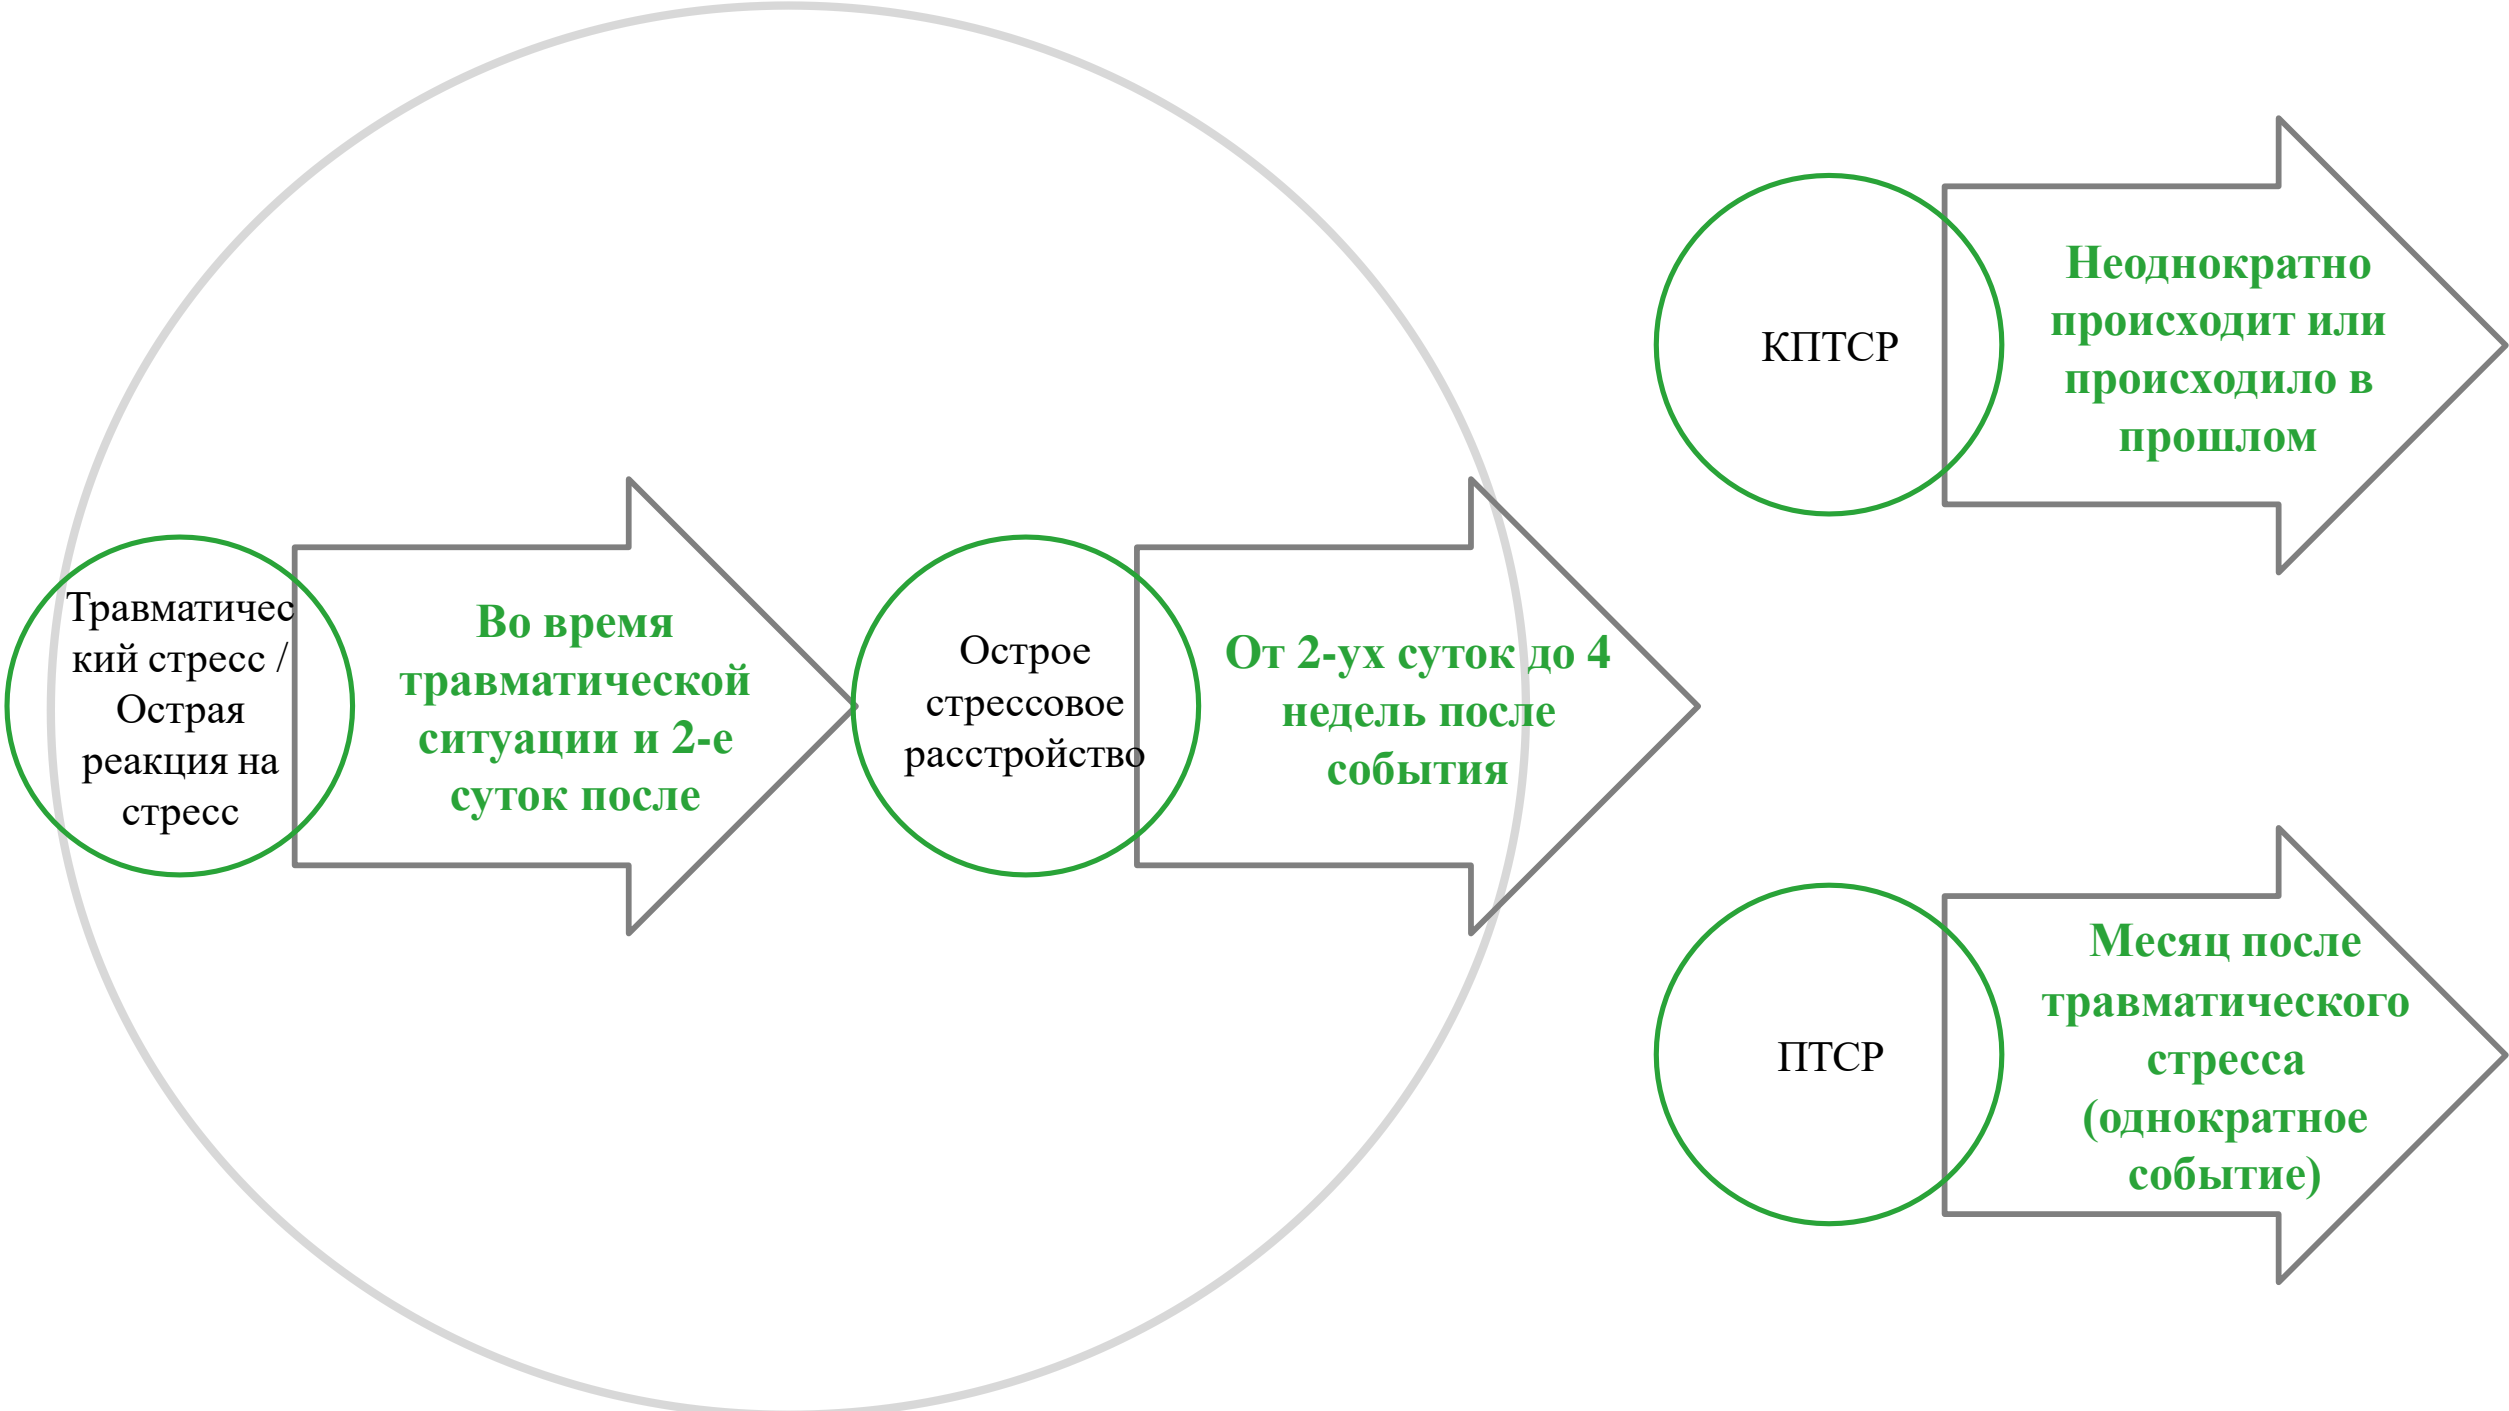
Травматический стресс / Острая реакция на стресс

Во время травматической ситуации и 2-е суток после

Острое стрессовое расстройство

От 2-ух суток до 4 недель после события

КПТСР

Неоднократно происходит или происходило в прошлом

ПТСР

Месяц после травматического стресса (однократное событие)